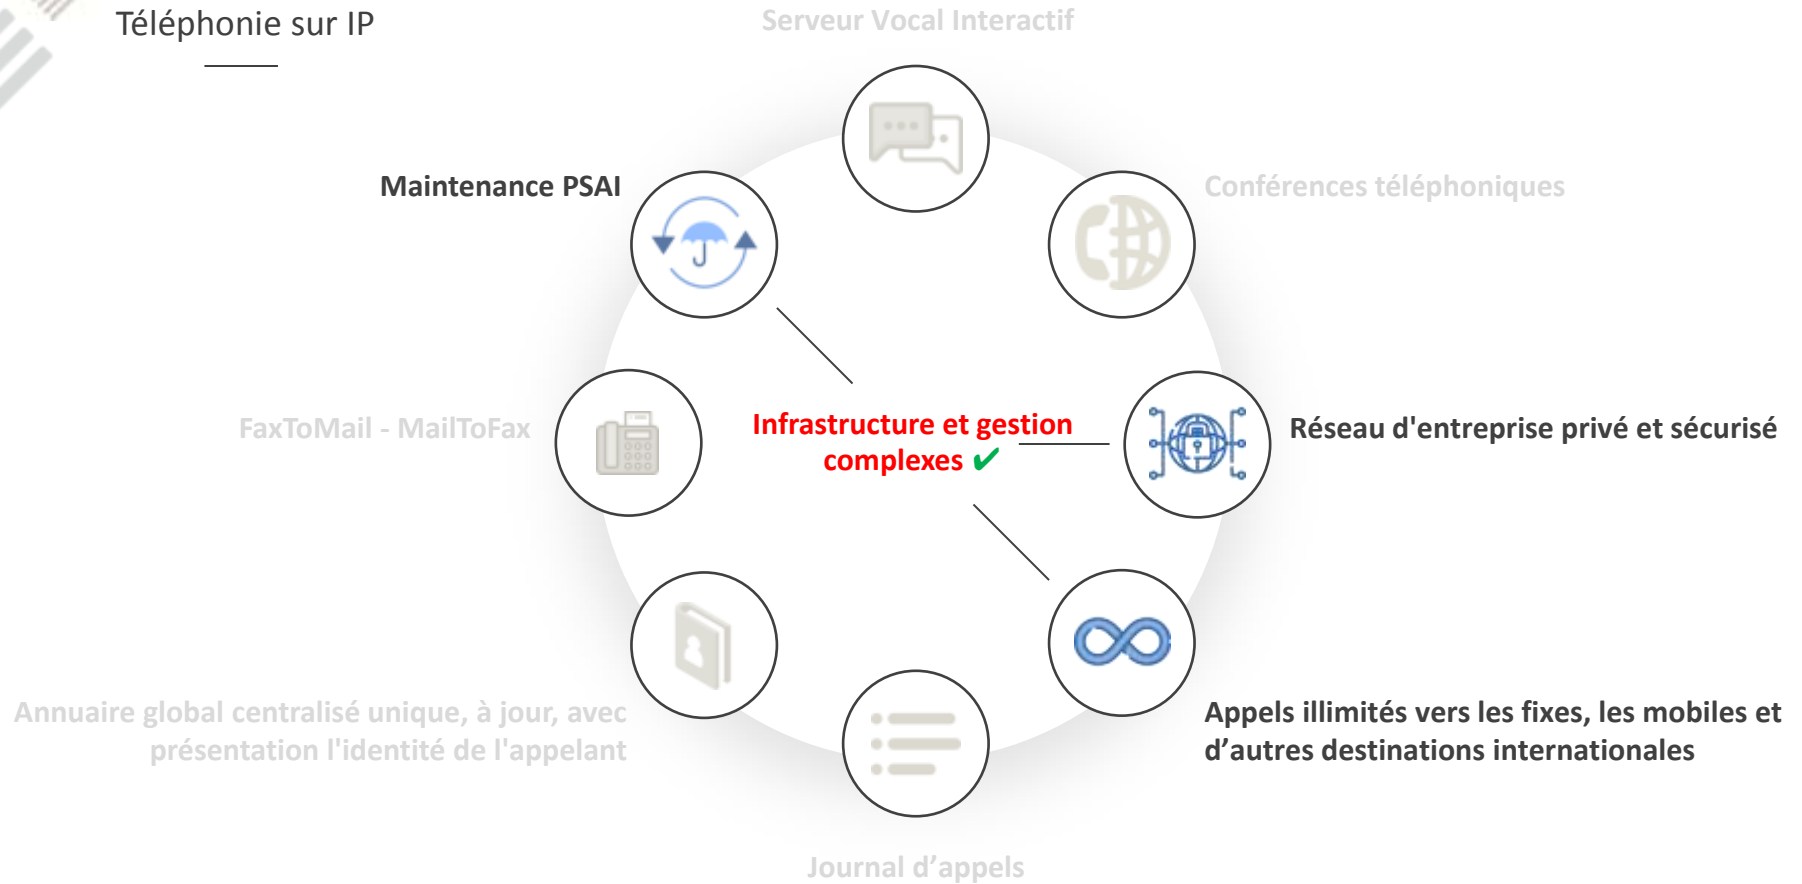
Téléphonie sur IP

Serveur Vocal Interactif

Maintenance PSAI

Conférences téléphoniques

FaxToMail - MailToFax

Infrastructure et gestion complexes ✔

Réseau d'entreprise privé et sécurisé

Annuaire global centralisé unique, à jour, avec présentation l'identité de l'appelant

Appels illimités vers les fixes, les mobiles et d'autres destinations internationales

Journal d'appels